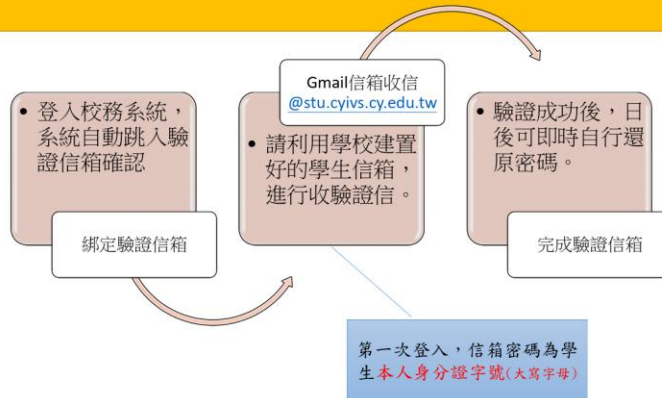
• 登入校務系統，系統自動跳入驗證信箱確認

綁定驗證信箱

Gmail信箱收信
@stu.cyivs.cy.edu.tw

• 請利用學校建置好的學生信箱，進行收驗證信。

• 驗證成功後，日後可即時自行還原密碼。

完成驗證信箱

第一次登入，信箱密碼為學生本人身分證字號(大寫字母)